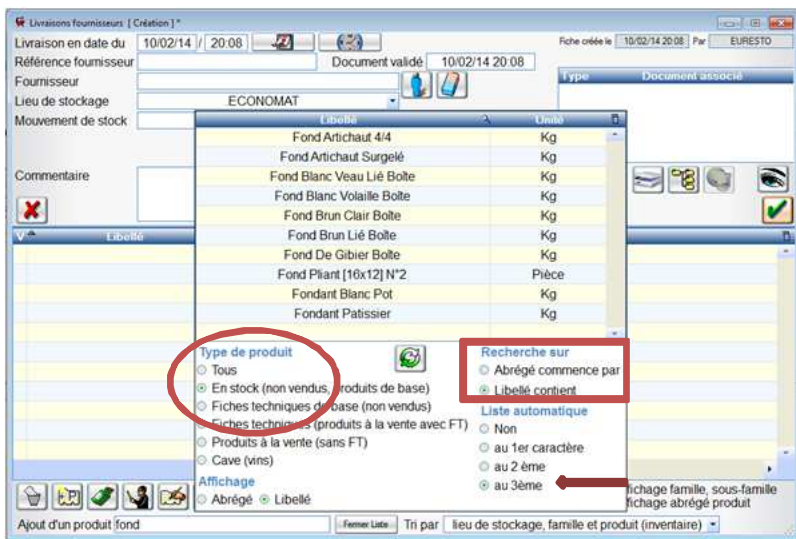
Livraisons fournisseurs [ Création ] *

Livraison en date du 10/02/14 / 20:08

Fiche créée le 10/02/14 20:08 Par EURESTO

Référence fournisseur

Document validé 10/02/14 20:08

Fournisseur

Type Document associé

Lieu de stockage ECONOMAT

Mouvement de stock

Commentaire

V Libellé

| Libellé | Unité |
|---|---|
| Fond Artichaut 4/4 | Kg |
| Fond Artichaut Surgelé | Kg |
| Fond Blanc Veau Lié Boîte | Kg |
| Fond Blanc Volaille Boîte | Kg |
| Fond Brun Clair Boîte | Kg |
| Fond Brun Lié Boîte | Kg |
| Fond De Gibier Boîte | Kg |
| Fond Pliant [16x12] N°2 | Pièce |
| Fondant Blanc Pot | Kg |
| Fondant Patissier | Kg |

Type de produit
Tous
En stock (non vendus, produits de base)
Fiches techniques de base (non vendus)
Fiches techniques (produits à la vente avec FT)
Produits à la vente (sans FT)
Cave (vins)

Affichage
Abrégé Libellé

Recherche sur
Abrégé commence par
Libellé contient

Liste automatique
Non
au 1er caractère
au 2 ème
au 3ème

ffichage famille, sous-famille
ffichage abrégé produit

Ajout d'un produit fond Fermer Liste Tri par lieu de stockage, famille et produit (inventaire)